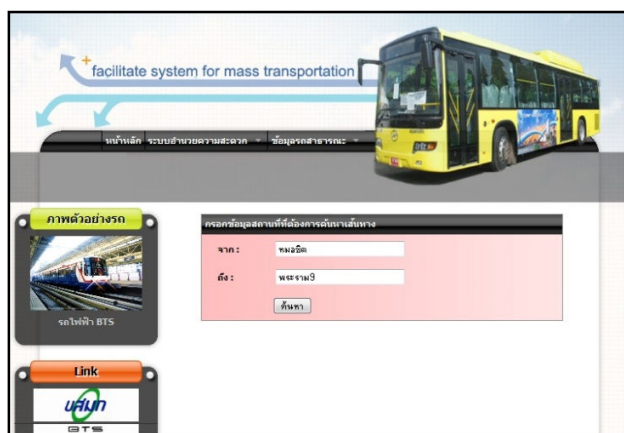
facilitate system for mass transportation

หน้าหลัก ระบบอำนวยความสะดวก ข้อมูลรถสาธารณะ

ภาพตัวอย่างรถ

รถไฟฟ้า BTS

Link

BTS

กรอกข้อมูลสถานที่ที่ต้องการค้นหาเส้นทาง

จาก : หมอชิต

ถึง : พระราม9

ค้นหา